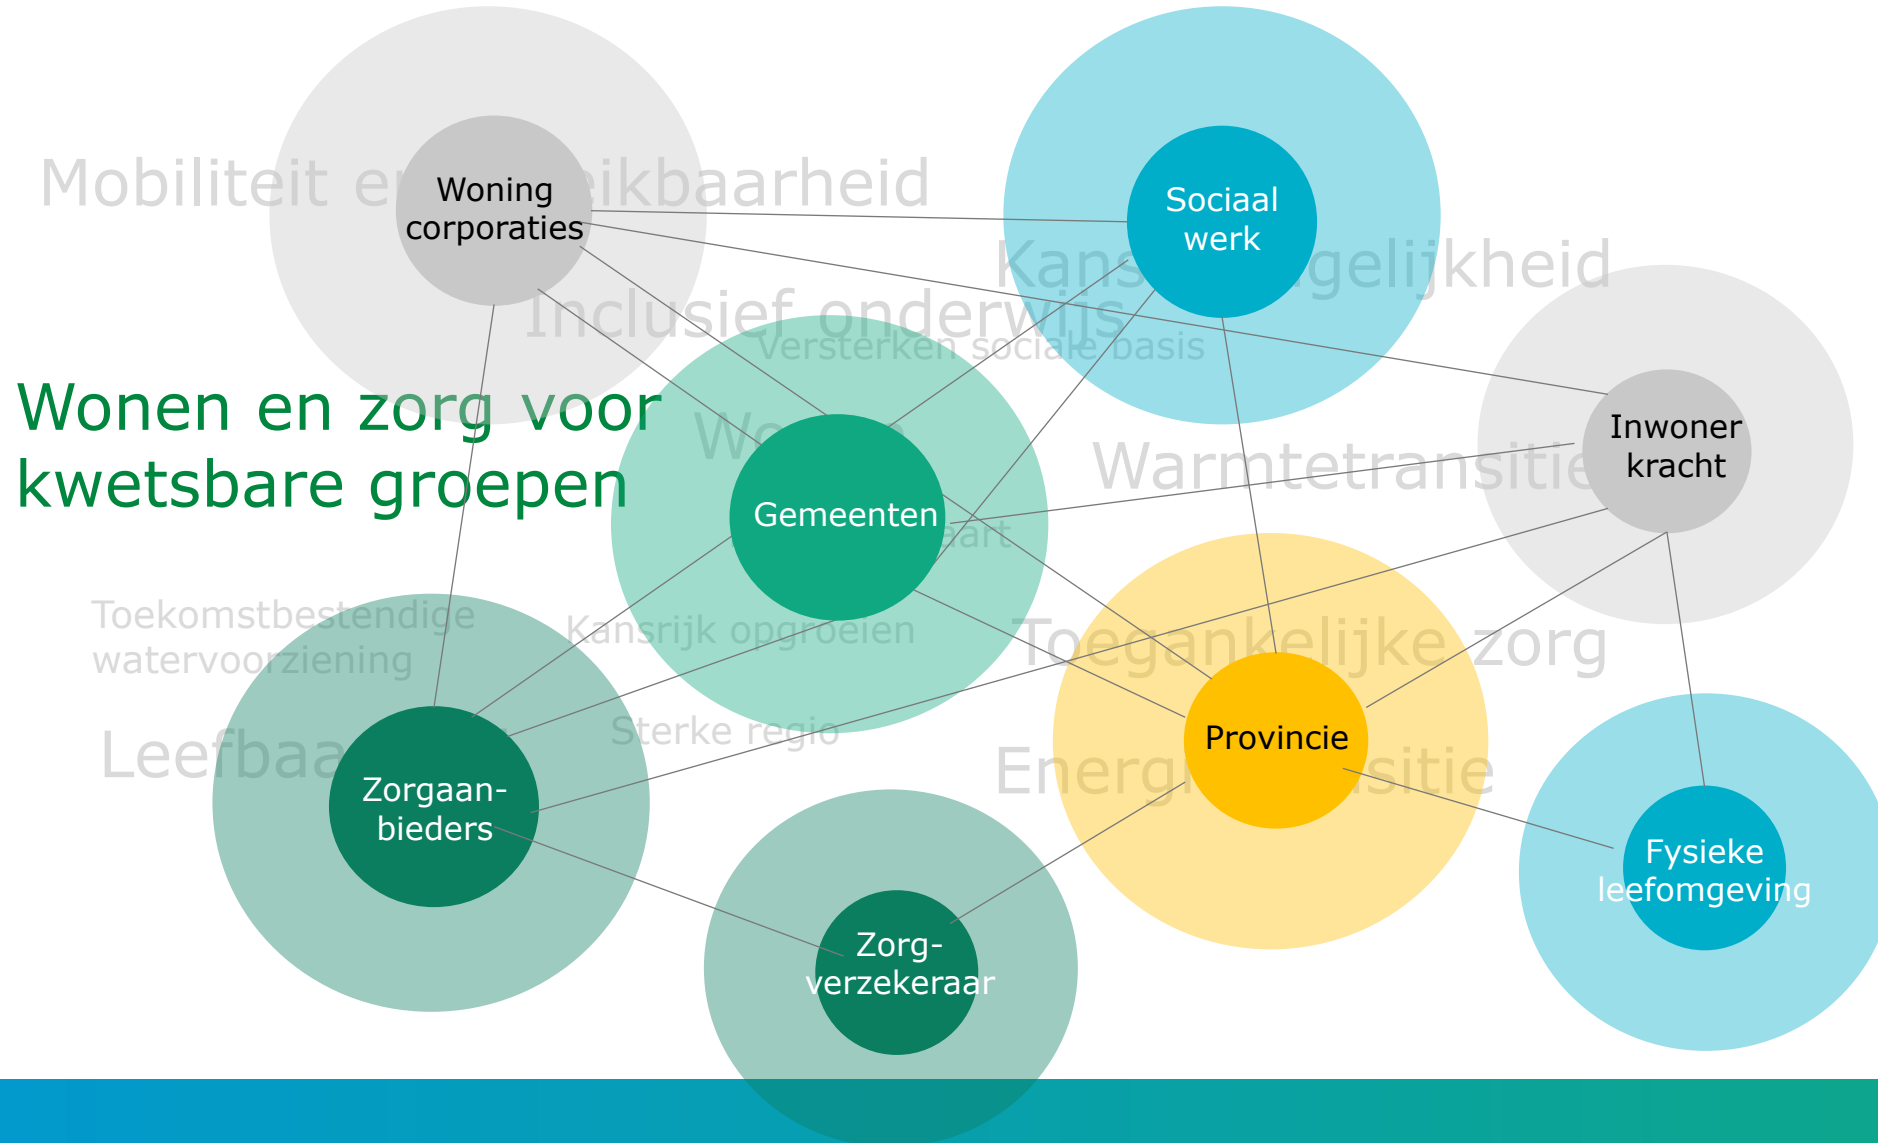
Mobiliteit en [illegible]ikbaarheid

Woning corporaties

Sociaal werk

Kans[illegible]gelijkheid

Inclusief onderwijs

Versterken sociale basis

Wonen en zorg voor kwetsbare groepen

We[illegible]

Warmtetransitie

Inwoner kracht

Gemeenten

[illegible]aart

Toekomstbestendige watervoorziening

Kansrijk opgroeien

Toegankelijke zorg

Leefbaa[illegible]

Sterke regio

Provincie

Energi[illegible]sitie

Zorgaan-bieders

Zorg-verzekeraar

Fysieke leefomgeving